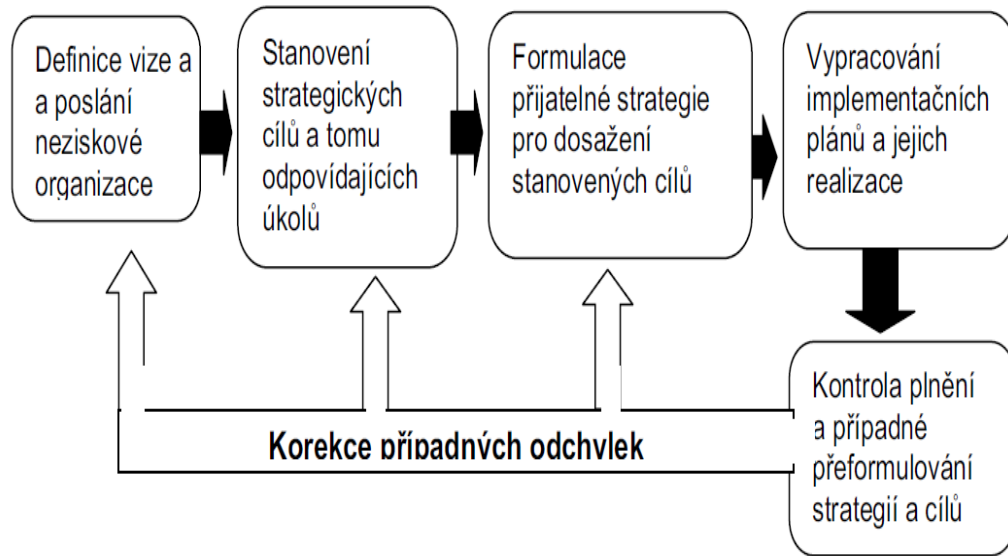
Definice vize a a poslání neziskové organizace

Stanovení strategických cílů a tomu odpovídajících úkolů

Formulace přijatelné strategie pro dosažení stanovených cílů

Vypracování implementačních plánů a jejich realizace

Kontrola plnění a případné přeformulování strategií a cílů

Korekce případných odchylek